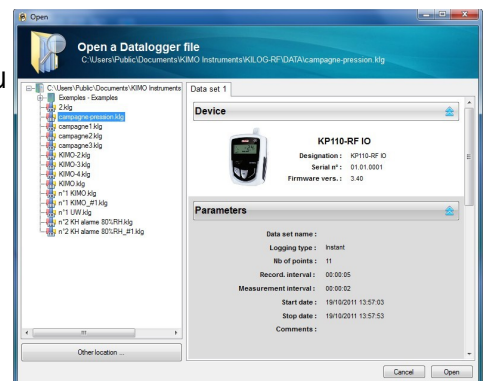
Open

Open a Datalogger file
C:\Users\Public\Documents\KIMO Instruments\KILOG-RF\DATA\campagne-pression.klg

u

C:\Users\Public\Documents\KIMO Instruments
Exemples - Examples
2.klg
campagne-pression.klg
campagne1.klg
campagne2.klg
campagne3.klg
KIMO-2.klg
KIMO-3.klg
KIMO-4.klg
KIMO.klg
n°1 KIMO.klg
n°1 KIMO_#1.klg
n°1 UW.klg
n°2 KH alarme 80%RH.klg
n°2 KH alarme 80%RH_#1.klg

Other location ...

Data set 1

Device

KP110-RF IO
Designation : KP110-RF IO
Serial n° : 01.01.0001
Firmware vers. : 3.40

Parameters

Data set name :
Logging type : Instant
Nb of points : 11
Record. interval : 00:00:05
Measurement interval : 00:00:02
Start date : 19/10/2011 13:57:03
Stop date : 19/10/2011 13:57:53
Comments :

Cancel
Open